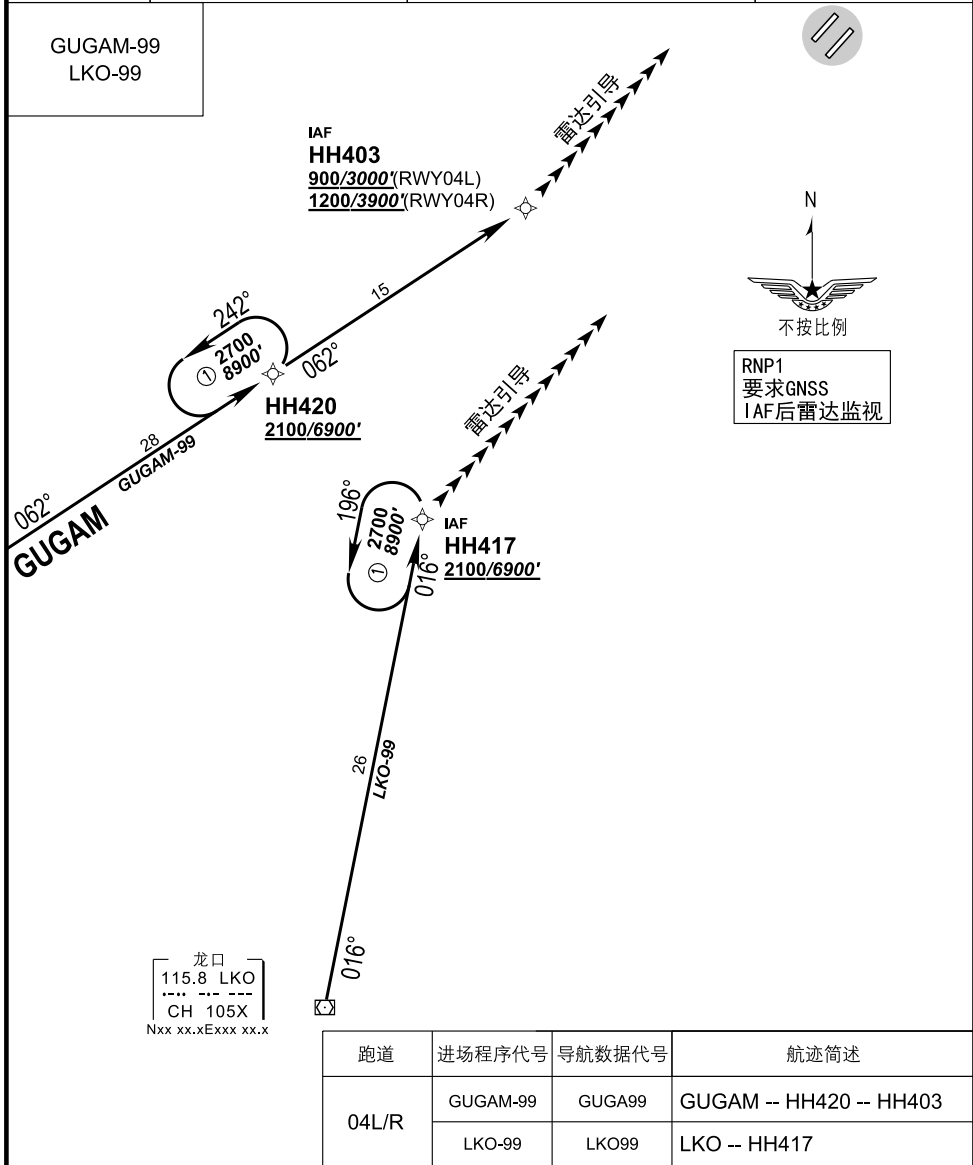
GUGAM-99
LKO-99

IAF
HH403
$\underline{900/3000'}$(RWY04L)
$\underline{1200/3900'}$(RWY04R)

雷达引导

N

不按比例

RNP1
要求GNSS
IAF后雷达监视

15

242°

① 2700 8900'

062°

HH420
$\underline{2100/6900'}$

28
GUGAM-99

062°
GUGAM

雷达引导

196°

① 2700 8900'

IAF
HH417
$\underline{2100/6900'}$

016°

26
LKO-99

016°

龙口
115.8 LKO
CH 105X
Nxx xx.xExxx xx.x

| 跑道 | 进场程序代号 | 导航数据代号 | 航迹简述 |
|---|---|---|---|
| 04L/R | GUGAM-99 | GUGA99 | GUGAM -- HH420 -- HH403 |
| | LKO-99 | LKO99 | LKO -- HH417 |